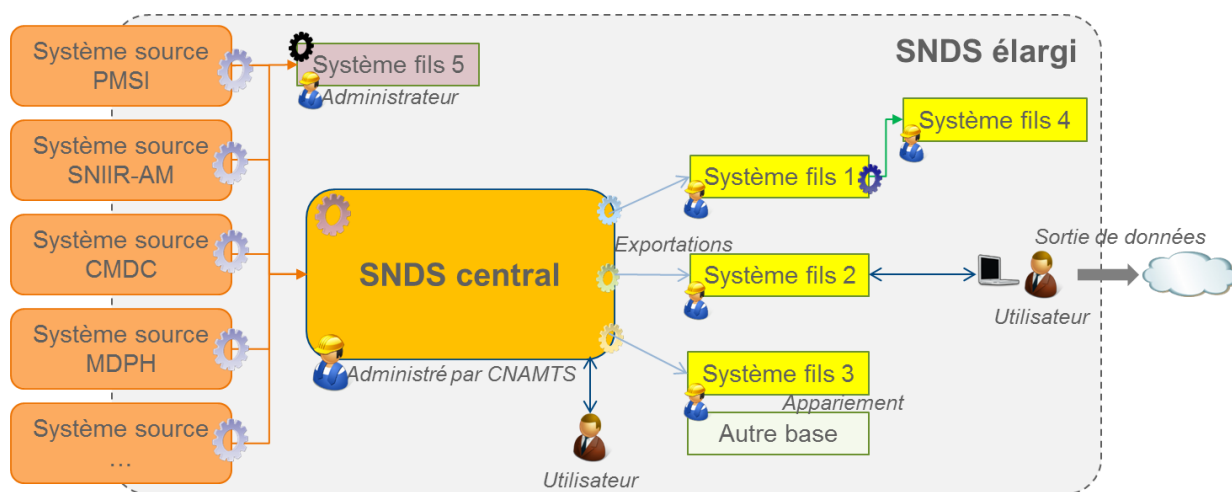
Système source PMSI

Système source SNIIR-AM

Système source CMDC

Système source MDPH

Système source …

Système fils 5
Administrateur

SNDS élargi

Système fils 4

Système fils 1

Exportations

SNDS central

Système fils 2

Sortie de données

Utilisateur

Administré par CNAMTS

Système fils 3
Appariement

Autre base

Utilisateur